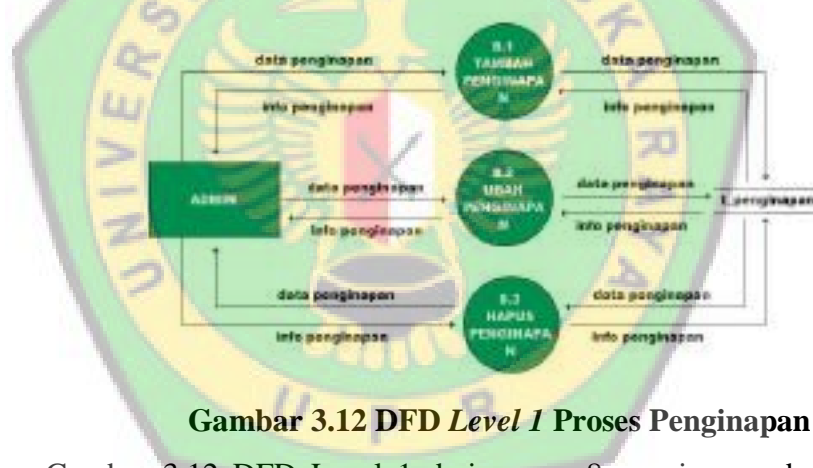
data penginapan
8.1 TAMBAH PENGINAPAN
data penginapan
info penginapan
info penginapan
ADMIN
data penginapan
8.2 UBAH PENGINAPAN
data penginapan
t_penginapan
info penginapan
info penginapan
data penginapan
8.3 HAPUS PENGINAPAN
data penginapan
info penginapan
info penginapan

Gambar 3.12 DFD *Level 1* Proses Penginapan

Gambar 3.12 DFD Level 1 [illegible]